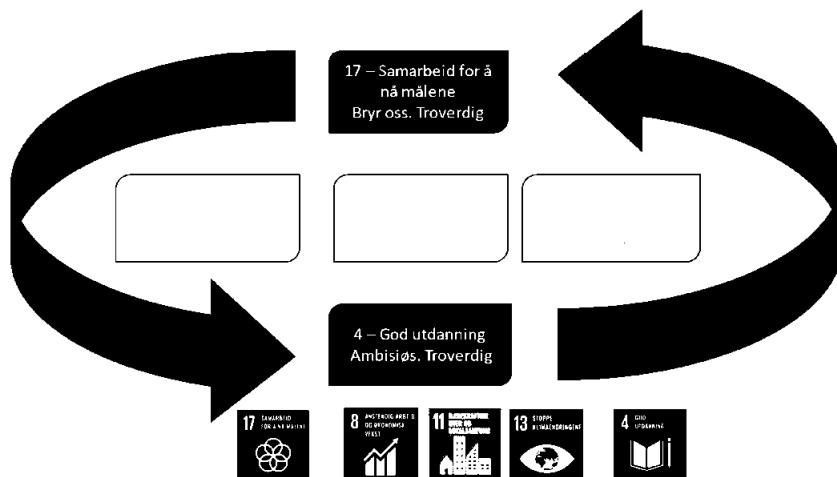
17 – Samarbeid for å nå målene
Bryr oss. Troverdig

4 – God utdanning
Ambisiøs. Troverdig

17 SAMARBEID FOR Å NÅ MÅLENE

8 ANSTENDIG ARBEID OG ØKONOMISK VEKST

11 BÆREKRAFTIGE BYER OG LOKALSAMFUNN

13 STOPPE KLIMAENDRINGENE

4 GOD UTDANNING